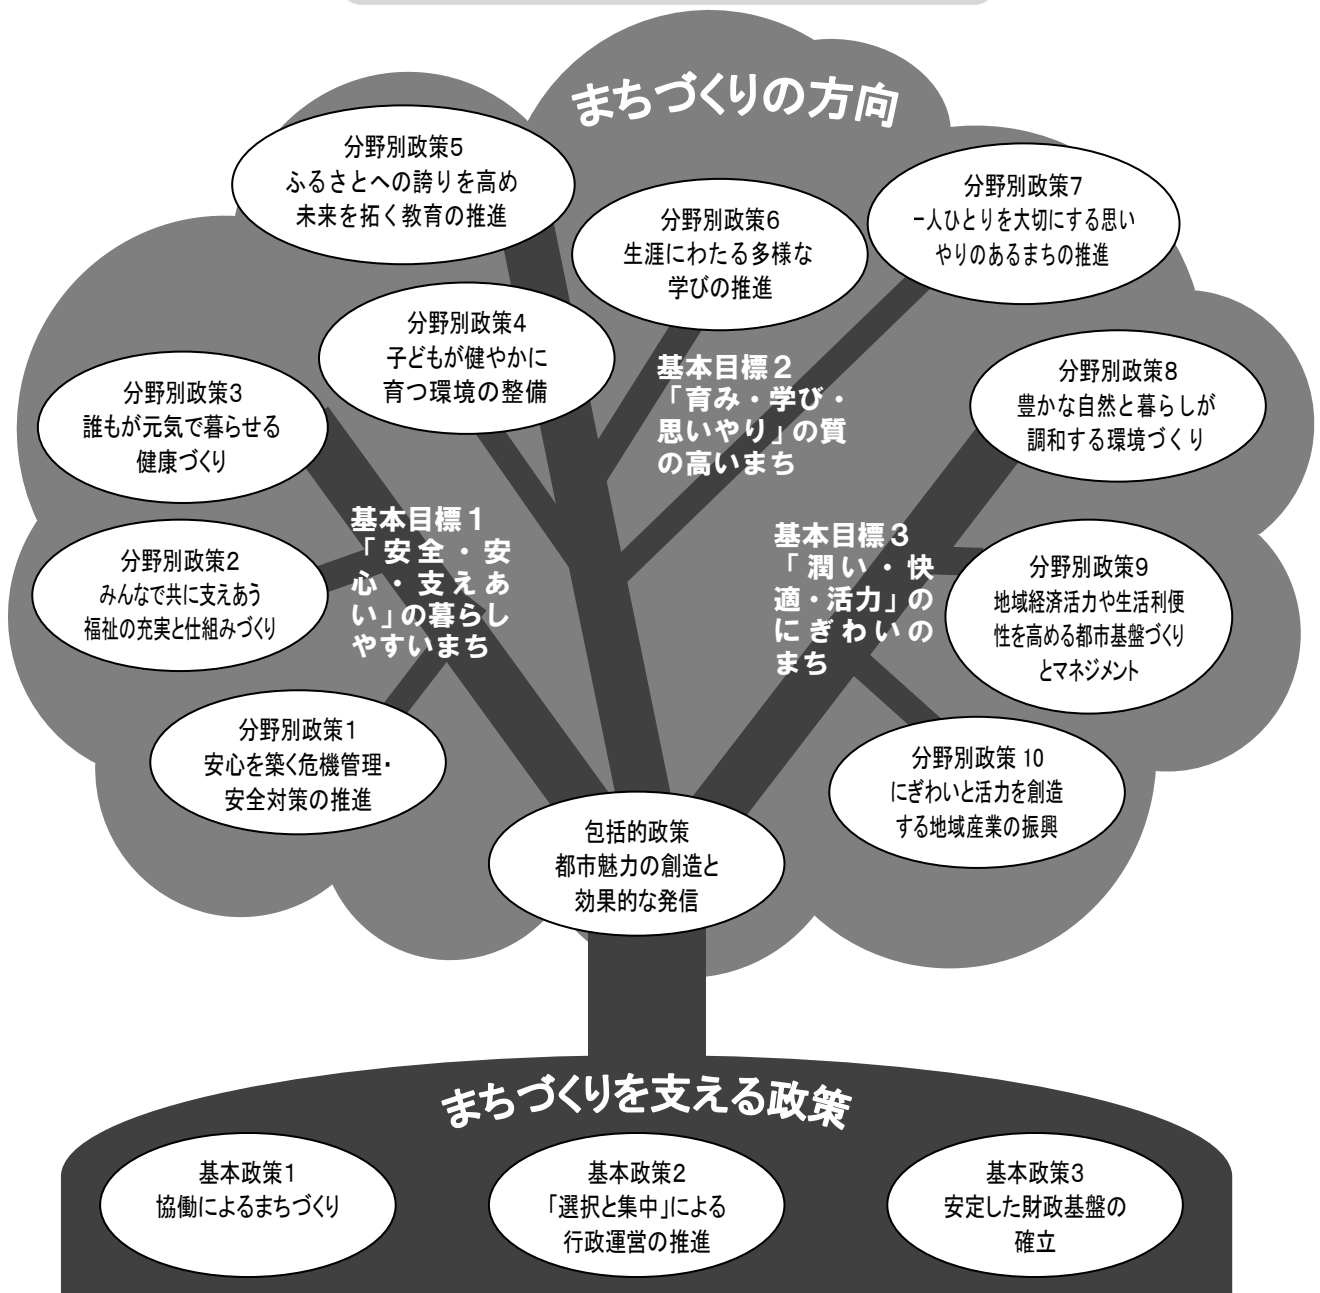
まちづくりの方向

分野別政策5
ふるさとへの誇りを高め
未来を拓く教育の推進

分野別政策6
生涯にわたる多様な
学びの推進

分野別政策7
一人ひとりを大切にする思い
やりのあるまちの推進

分野別政策4
子どもが健やかに
育つ環境の整備

基本目標２
「育み・学び・思いやり」の質の高いまち

分野別政策8
豊かな自然と暮らしが
調和する環境づくり

分野別政策3
誰もが元気で暮らせる
健康づくり

基本目標１
「安全・安心・支えあい」の暮らしやすいまち

基本目標３
「潤い・快適・活力」のにぎわいのまち

分野別政策2
みんなで共に支えあう
福祉の充実と仕組みづくり

分野別政策9
地域経済活力や生活利便
性を高める都市基盤づくり
とマネジメント

分野別政策1
安心を築く危機管理・
安全対策の推進

分野別政策 10
にぎわいと活力を創造
する地域産業の振興

包括的政策
都市魅力の創造と
効果的な発信

まちづくりを支える政策

基本政策1
協働によるまちづくり

基本政策2
「選択と集中」による
行政運営の推進

基本政策3
安定した財政基盤の
確立